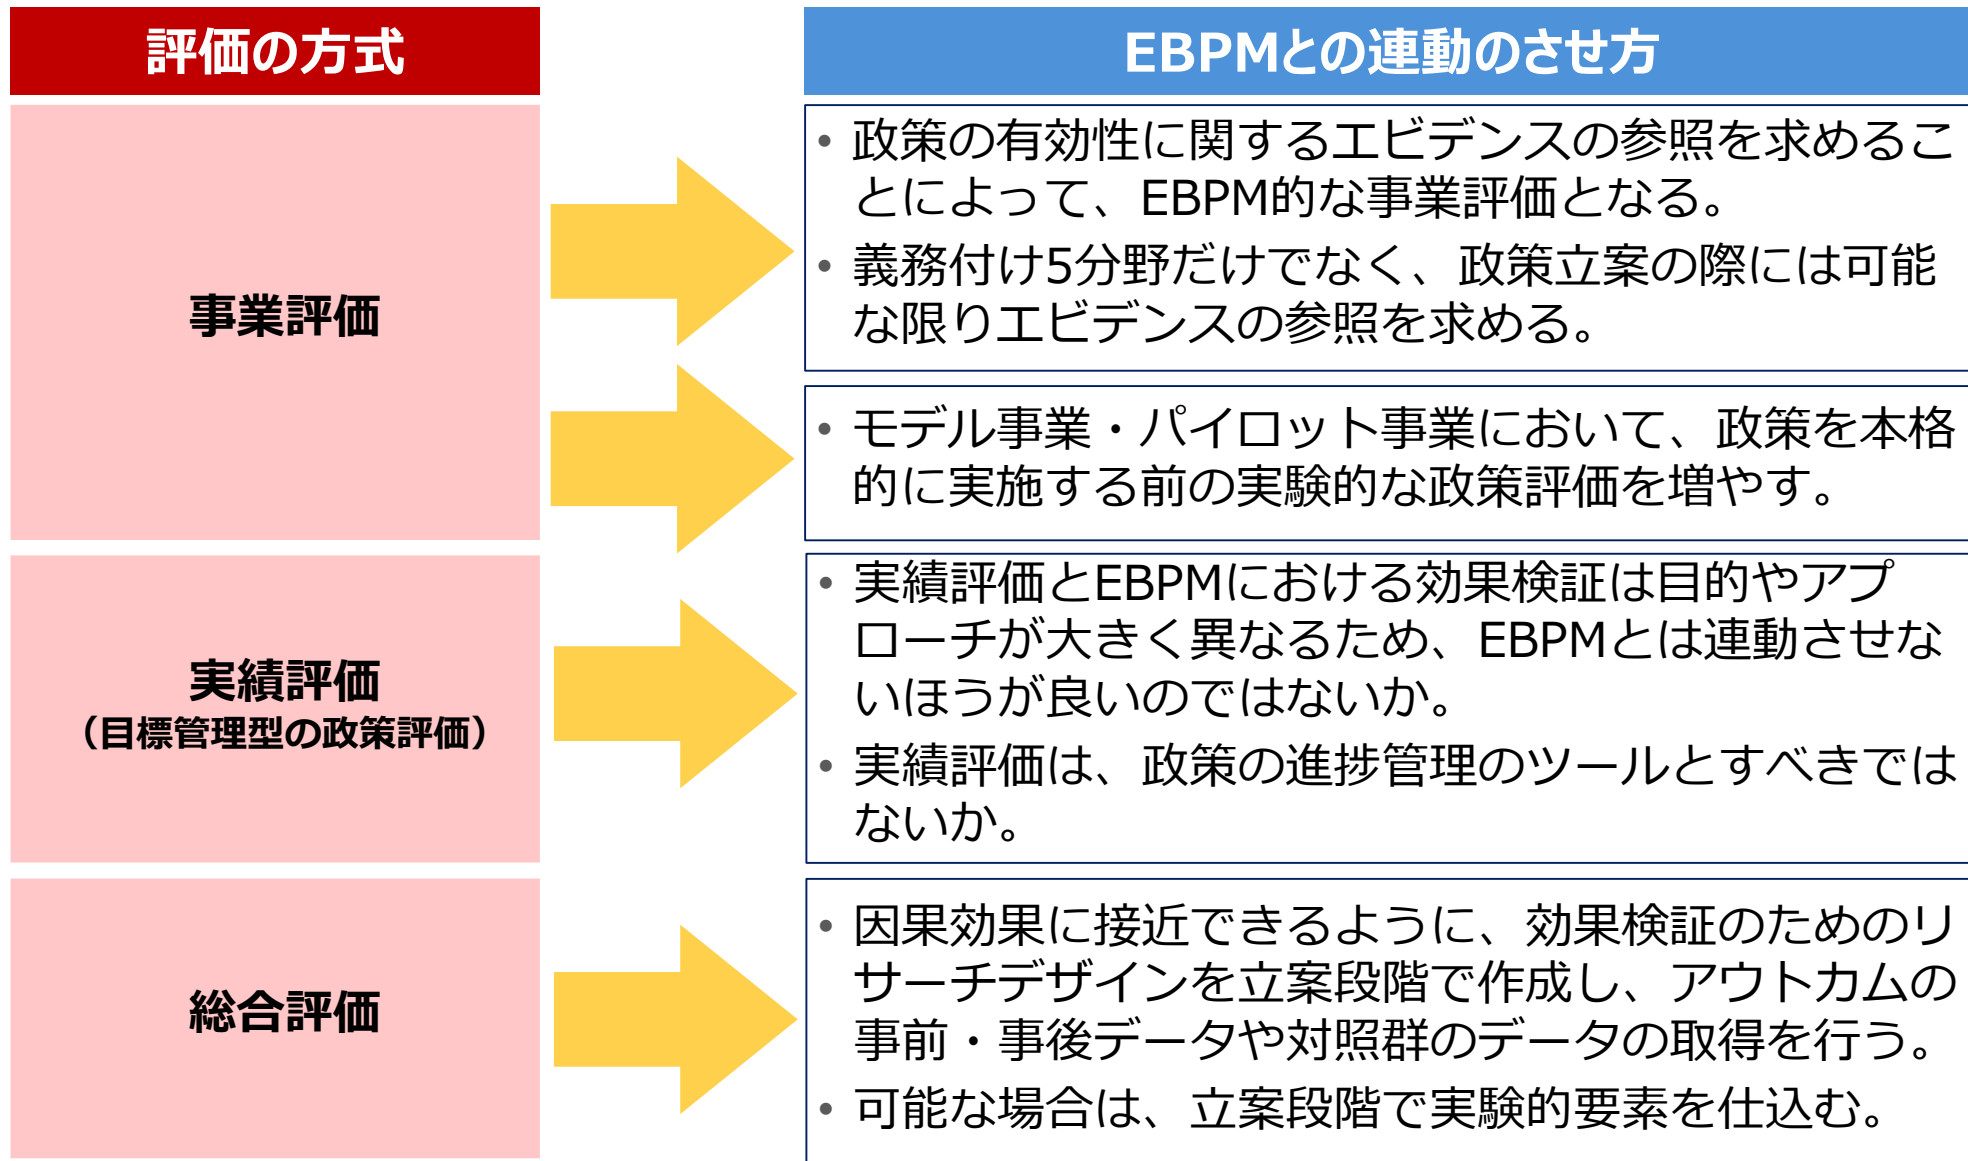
評価の方式

EBPMとの連動のさせ方

事業評価

• 政策の有効性に関するエビデンスの参照を求めることによって、EBPM的な事業評価となる。
• 義務付け5分野だけでなく、政策立案の際には可能な限りエビデンスの参照を求める。

• モデル事業・パイロット事業において、政策を本格的に実施する前の実験的な政策評価を増やす。

実績評価
（目標管理型の政策評価）

• 実績評価とEBPMにおける効果検証は目的やアプローチが大きく異なるため、EBPMとは連動させないほうが良いのではないか。
• 実績評価は、政策の進捗管理のツールとすべきではないか。

総合評価

• 因果効果に接近できるように、効果検証のためのリサーチデザインを立案段階で作成し、アウトカムの事前・事後データや対照群のデータの取得を行う。
• 可能な場合は、立案段階で実験的要素を仕込む。